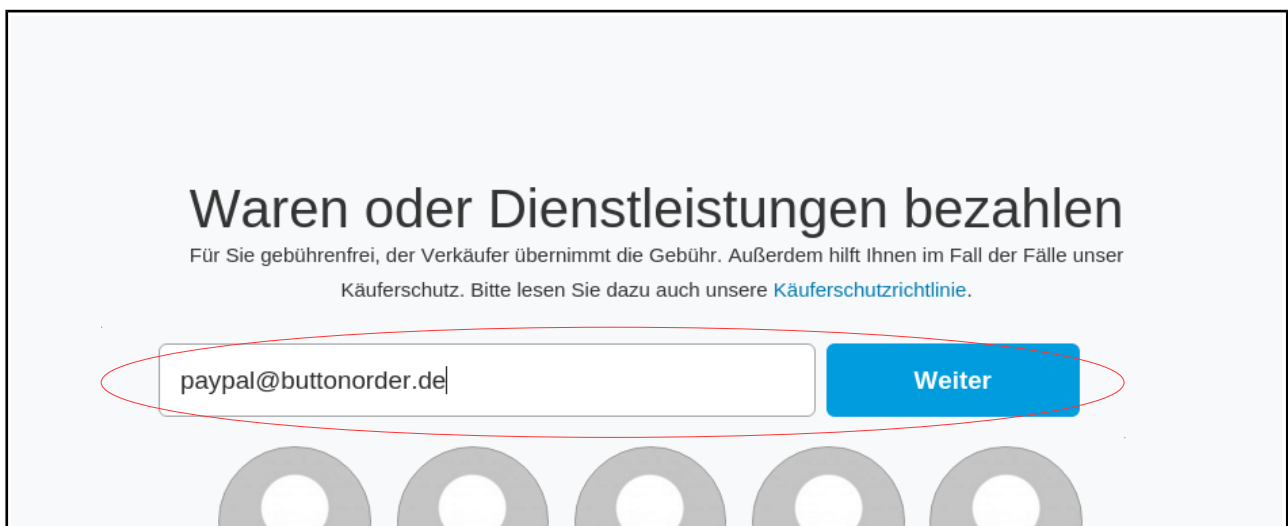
Waren oder Dienstleistungen bezahlen

Für Sie gebührenfrei, der Verkäufer übernimmt die Gebühr. Außerdem hilft Ihnen im Fall der Fälle unser Käuferschutz. Bitte lesen Sie dazu auch unsere Käuferschutzrichtlinie.

paypal@buttonorder.de

Weiter